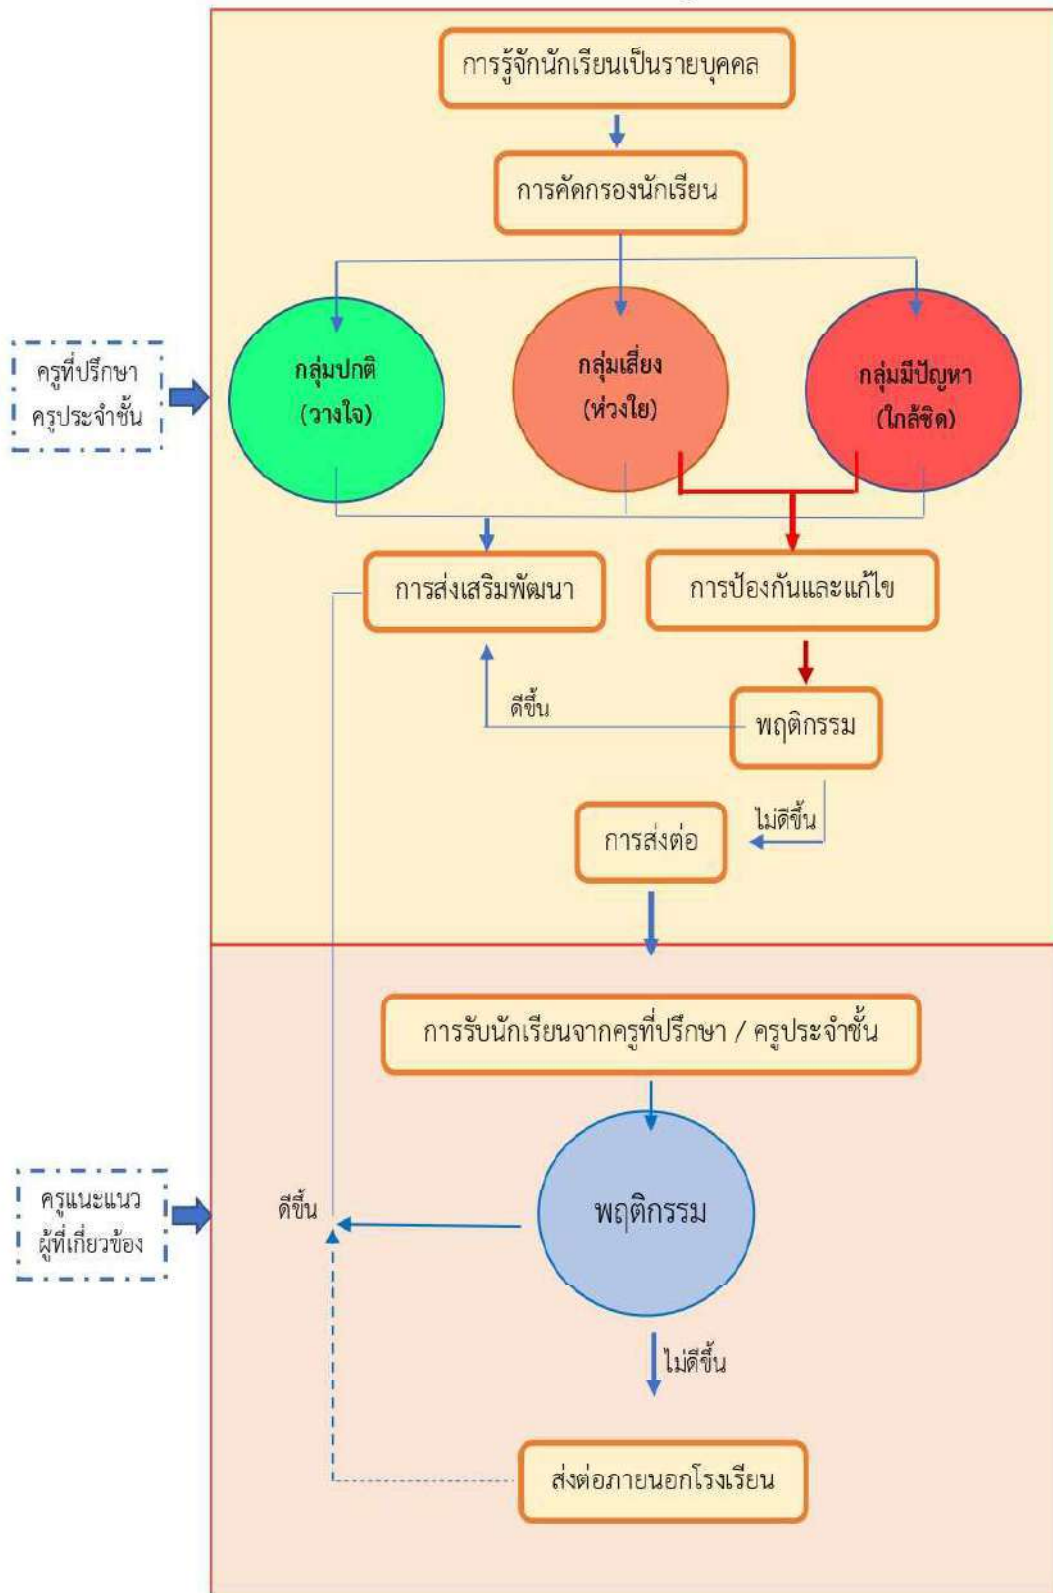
ครูที่ปรึกษา
ครูประจำชั้น

การรู้จักนักเรียนเป็นรายบุคคล

การคัดกรองนักเรียน

กลุ่มปกติ
(วางใจ)

กลุ่มเสี่ยง
(ห่วงใย)

กลุ่มมีปัญหา
(ใกล้ชิด)

การส่งเสริมพัฒนา

การป้องกันและแก้ไข

ดีขึ้น

พฤติกรรม

ไม่ดีขึ้น

การส่งต่อ

ครูแนะแนว
ผู้ที่เกี่ยวข้อง

การรับนักเรียนจากครูที่ปรึกษา / ครูประจำชั้น

ดีขึ้น

พฤติกรรม

ไม่ดีขึ้น

ส่งต่อภายนอกโรงเรียน